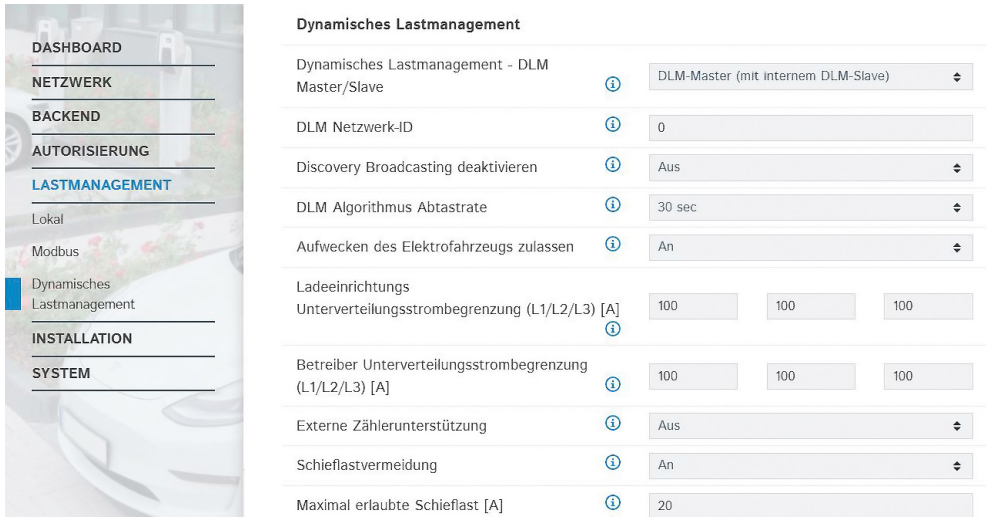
DASHBOARD
NETZWERK
BACKEND
AUTORISIERUNG
LASTMANAGEMENT
Lokal
Modbus
Dynamisches Lastmanagement
INSTALLATION
SYSTEM

Dynamisches Lastmanagement

| | | | | |
|---|---|---|---|---|
| Dynamisches Lastmanagement - DLM Master/Slave | ⓘ | DLM-Master (mit internem DLM-Slave) | | |
| DLM Netzwerk-ID | ⓘ | 0 | | |
| Discovery Broadcasting deaktivieren | ⓘ | Aus | | |
| DLM Algorithmus Abtastrate | ⓘ | 30 sec | | |
| Aufwecken des Elektrofahrzeugs zulassen | ⓘ | An | | |
| Ladeeinrichtungs Unterverteilungsstrombegrenzung (L1/L2/L3) [A] | ⓘ | 100 | 100 | 100 |
| Betreiber Unterverteilungsstrombegrenzung (L1/L2/L3) [A] | ⓘ | 100 | 100 | 100 |
| Externe Zählerunterstützung | ⓘ | Aus | | |
| Schieflastvermeidung | ⓘ | An | | |
| Maximal erlaubte Schieflast [A] | ⓘ | 20 | | |